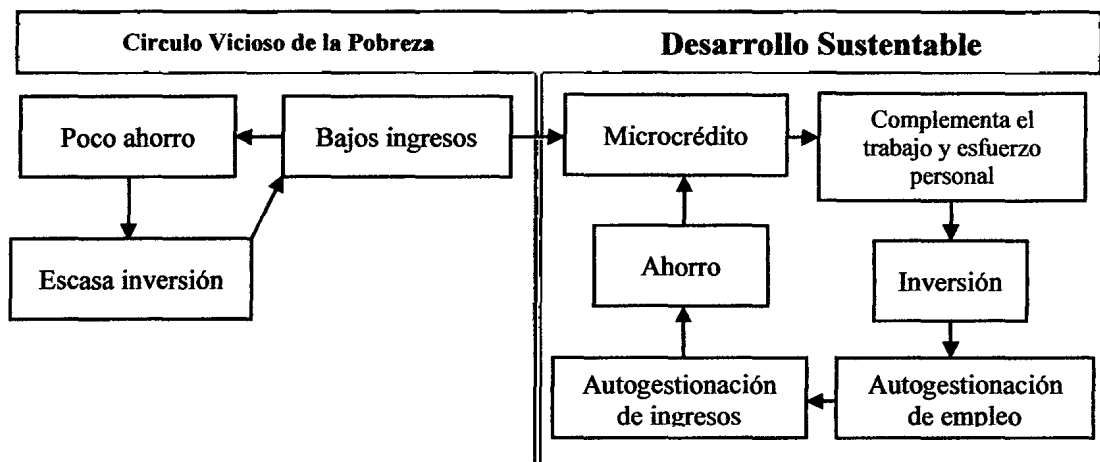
Circulo Vicioso de la Pobreza

Poco ahorro

Bajos ingresos

Escasa inversión

Desarrollo Sustentable

Microcrédito

Complementa el trabajo y esfuerzo personal

Ahorro

Inversión

Autogestionación de ingresos

Autogestionación de empleo